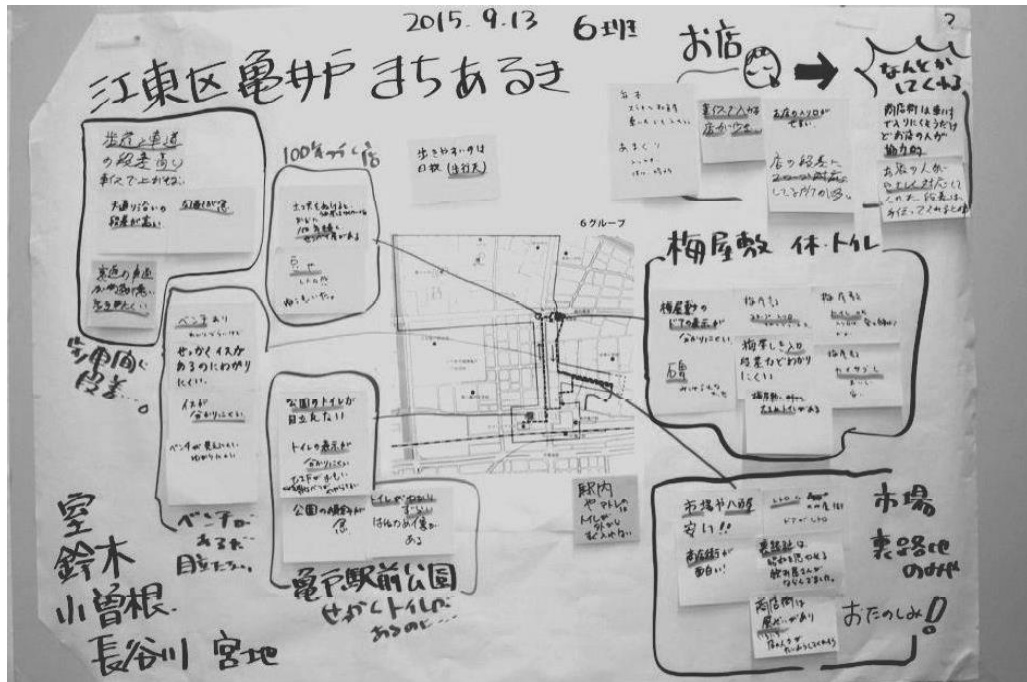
2015. 9.13 6班

江東区亀戸まちあるき

お店 → なんとかしてくれる

?

歩道と車道の段差高い 車イスで上がれない

大通り沿いの段差が高い

段差が高い

裏道の歩道が段差が多い

段差が多い

100m続く店

歩きやすさは日光(注意)

6グループ

商店街は車イスが入りにくい

お店のメニューが高い

店の段差

お店の人がやさしく対応してくれた

梅屋敷 休・トイレ

梅屋敷のトイレの表示がわかりにくい

梅屋敷入口の段差がわかりにくい

ベンチあり せっかくイスがあるのにわかりにくい

イスがわかりにくい

ベンチが見えにくい

公園のトイレが目立たない

トイレの表示が

公園の案内板が

トイレがわかりにくい

駅内やトイレ

ベンチが あるが 目立たない

亀戸駅前公園 せっかくトイレがあるのに…

市場や八百屋 安い!!

商店街が面白い

商店街は屋根があり

市場 裏路地のみせ

おたのしみ!

室 鈴木 小曽根 長谷川 宮地

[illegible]